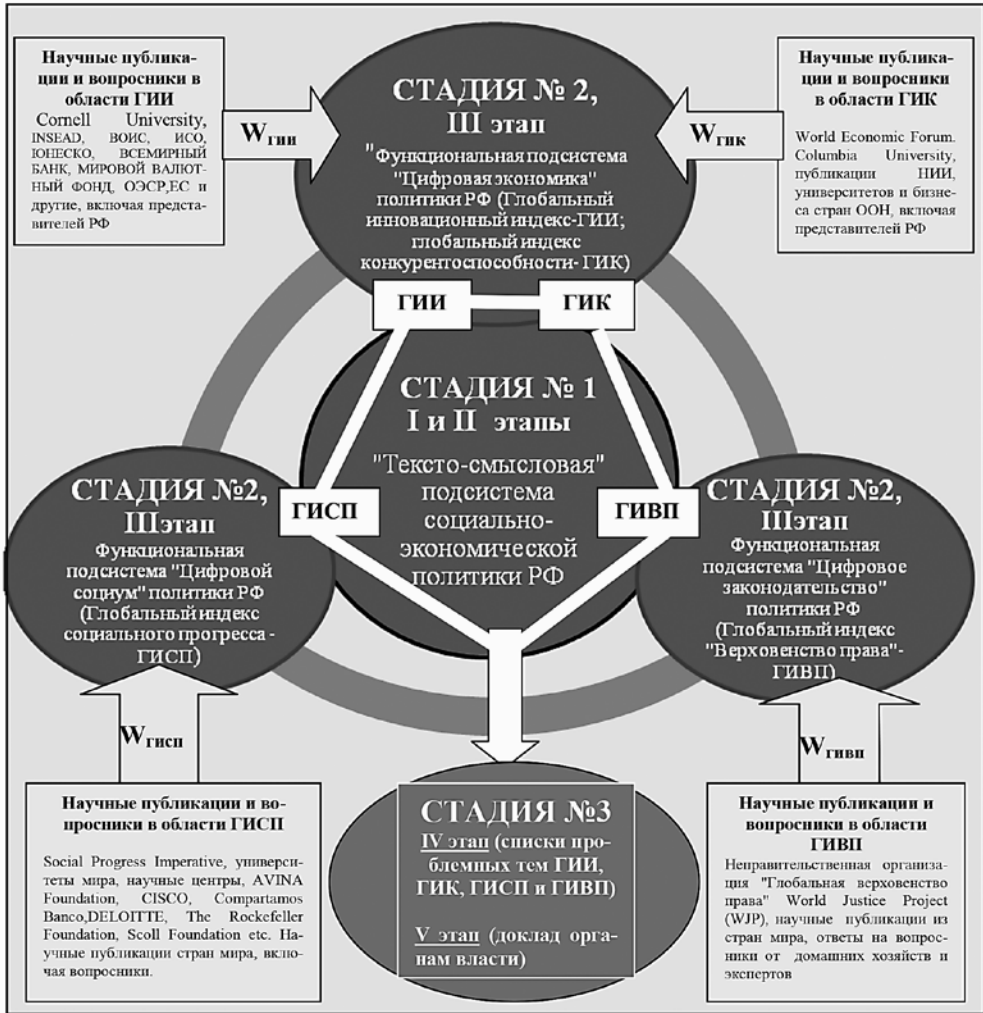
Научные публикации и вопросники в области ГИИ
Cornell University, INSEAD, ВОИС, ИСО, ЮНЕСКО, ВСЕМИРНЫЙ БАНК, МИРОВОЙ ВАЛЮТНЫЙ ФОНД, ОЭСР,ЕС и другие, включая представителей РФ

$W_{гии}$

СТАДИЯ № 2, III этап
"Функциональная подсистема "Цифровая экономика" политики РФ (Глобальный инновационный индекс-ГИИ; глобальный индекс конкурентоспособности- ГИК)

$W_{гик}$

Научные публикации и вопросники в области ГИК
World Economic Forum. Columbia University, публикации НИИ, университетов и бизнеса стран ООН, включая представителей РФ

ГИИ

ГИК

СТАДИЯ № 1
I и II этапы
"Тексто-смысловая" подсистема социально-экономической политики РФ

ГИСП

ГИВП

СТАДИЯ №2, IIIэтап
Функциональная подсистема "Цифровой социум" политики РФ (Глобальный индекс социального прогресса - ГИСП)

СТАДИЯ №2, IIIэтап
Функциональная подсистема "Цифровое законодательство" политики РФ (Глобальный индекс "Верховенство права"- ГИВП)

$W_{гисп}$

$W_{гивп}$

Научные публикации и вопросники в области ГИСП
Social Progress Imperative, университеты мира, научные центры, AVINA Foundation, CISCO, Compartamos Banco,DELOITTE, The Rockefeller Foundation, Scoll Foundation etc. Научные публикации стран мира, включая вопросники.

СТАДИЯ №3
IV этап (списки проблемных тем ГИИ, ГИК, ГИСП и ГИВП)
V этап (доклад органам власти)

Научные публикации и вопросники в области ГИВП
Неправительственная организация "Глобальная верховенство права" World Justice Project (WJP), научные публикации из стран мира, ответы на вопросники от домашних хозяйств и экспертов